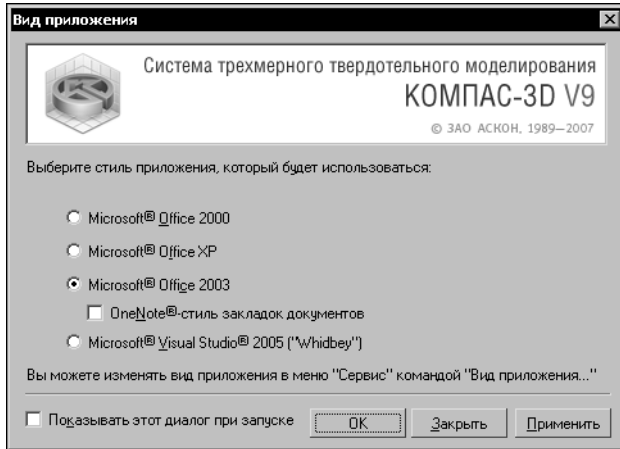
Вид приложения

Система трехмерного твердотельного моделирования
КОМПАС-3D V9
© ЗАО АСКОН, 1989—2007

Выберите стиль приложения, который будет использоваться:

Microsoft® Office 2000

Microsoft® Office XP

Microsoft® Office 2003

OneNote®-стиль закладок документов

Microsoft® Visual Studio® 2005 ("Whidbey")

Вы можете изменять вид приложения в меню "Сервис" командой "Вид приложения..."

Показывать этот диалог при запуске

OK

Закрыть

Применить